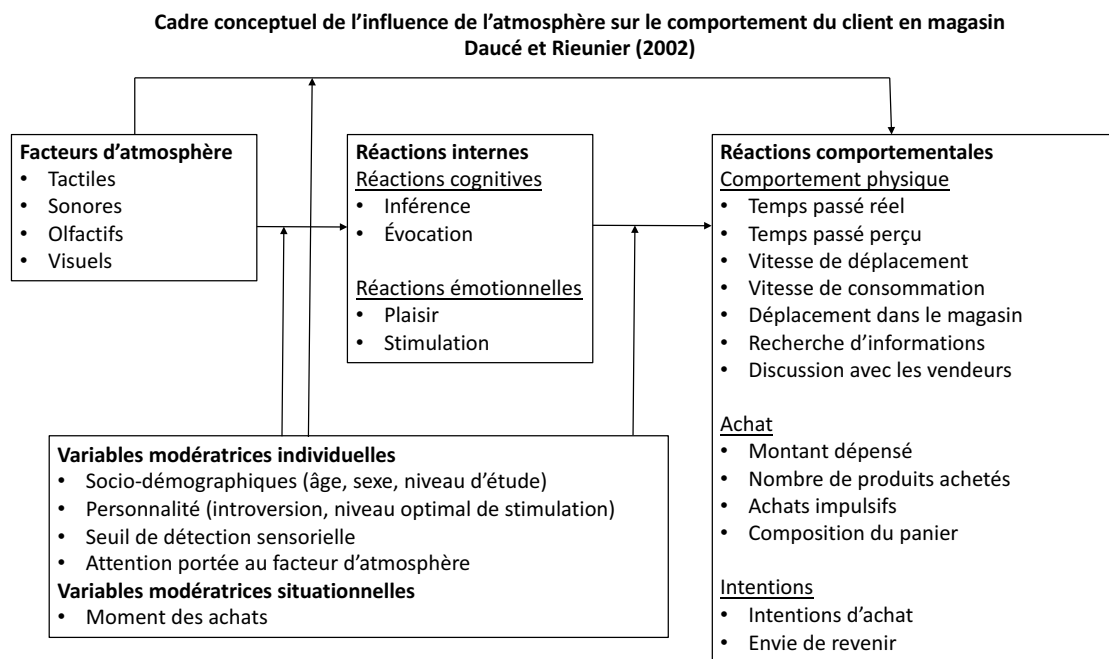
**Cadre conceptuel de l’influence de l’atmosphère sur le comportement du client en magasin**
**Daucé et Rieunier (2002)**

**Facteurs d’atmosphère**
- Tactiles
- Sonores
- Olfactifs
- Visuels

**Réactions internes**
Réactions cognitives
- Inférence
- Évocation

Réactions émotionnelles
- Plaisir
- Stimulation

**Réactions comportementales**
Comportement physique
- Temps passé réel
- Temps passé perçu
- Vitesse de déplacement
- Vitesse de consommation
- Déplacement dans le magasin
- Recherche d’informations
- Discussion avec les vendeurs

Achat
- Montant dépensé
- Nombre de produits achetés
- Achats impulsifs
- Composition du panier

Intentions
- Intentions d’achat
- Envie de revenir

**Variables modératrices individuelles**
- Socio-démographiques (âge, sexe, niveau d’étude)
- Personnalité (introversion, niveau optimal de stimulation)
- Seuil de détection sensorielle
- Attention portée au facteur d’atmosphère

**Variables modératrices situationnelles**
- Moment des achats